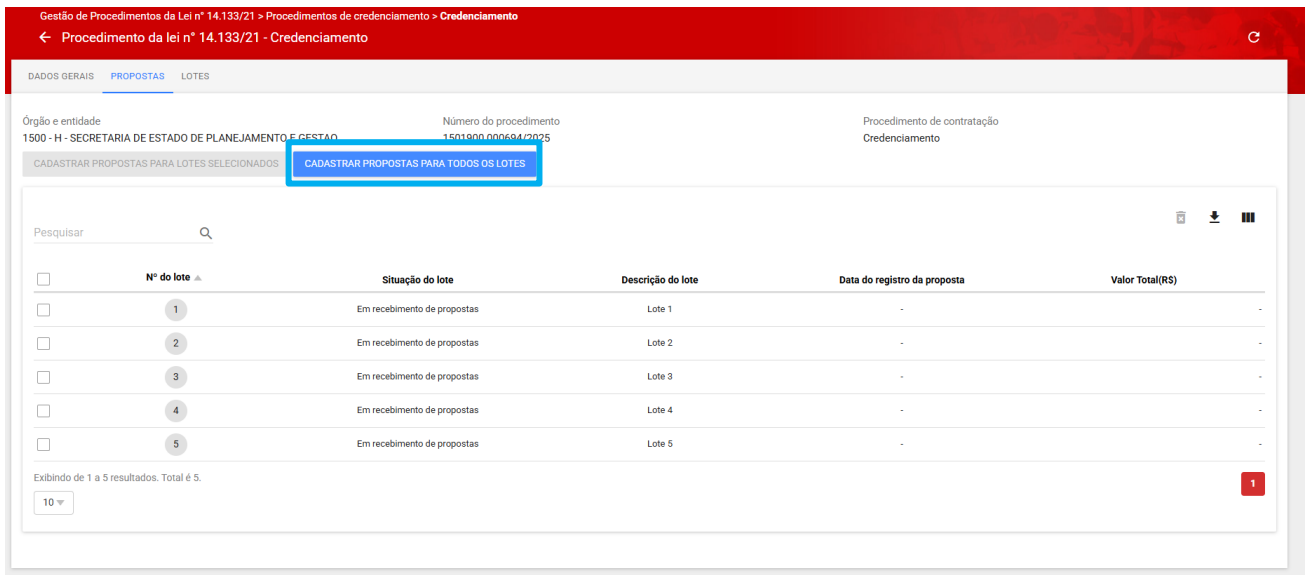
Gestão de Procedimentos da Lei nº 14.133/21 > Procedimentos de credenciamento > Credenciamento

Procedimento da lei nº 14.133/21 - Credenciamento

DADOS GERAIS PROPOSTAS LOTES

Órgão e entidade
1500 - H - SECRETARIA DE ESTADO DE PLANEJAMENTO E GESTAO

Número do procedimento
1501900 000694/2025

Procedimento de contratação
Credenciamento

CADASTRAR PROPOSTAS PARA LOTES SELECIONADOS CADASTRAR PROPOSTAS PARA TODOS OS LOTES

Pesquisar

| | Nº do lote | Situação do lote | Descrição do lote | Data do registro da proposta | Valor Total(R$) |
|---|---|---|---|---|---|
| | 1 | Em recebimento de propostas | Lote 1 | - | - |
| | 2 | Em recebimento de propostas | Lote 2 | - | - |
| | 3 | Em recebimento de propostas | Lote 3 | - | - |
| | 4 | Em recebimento de propostas | Lote 4 | - | - |
| | 5 | Em recebimento de propostas | Lote 5 | - | - |

Exibindo de 1 a 5 resultados. Total é 5.

10

1